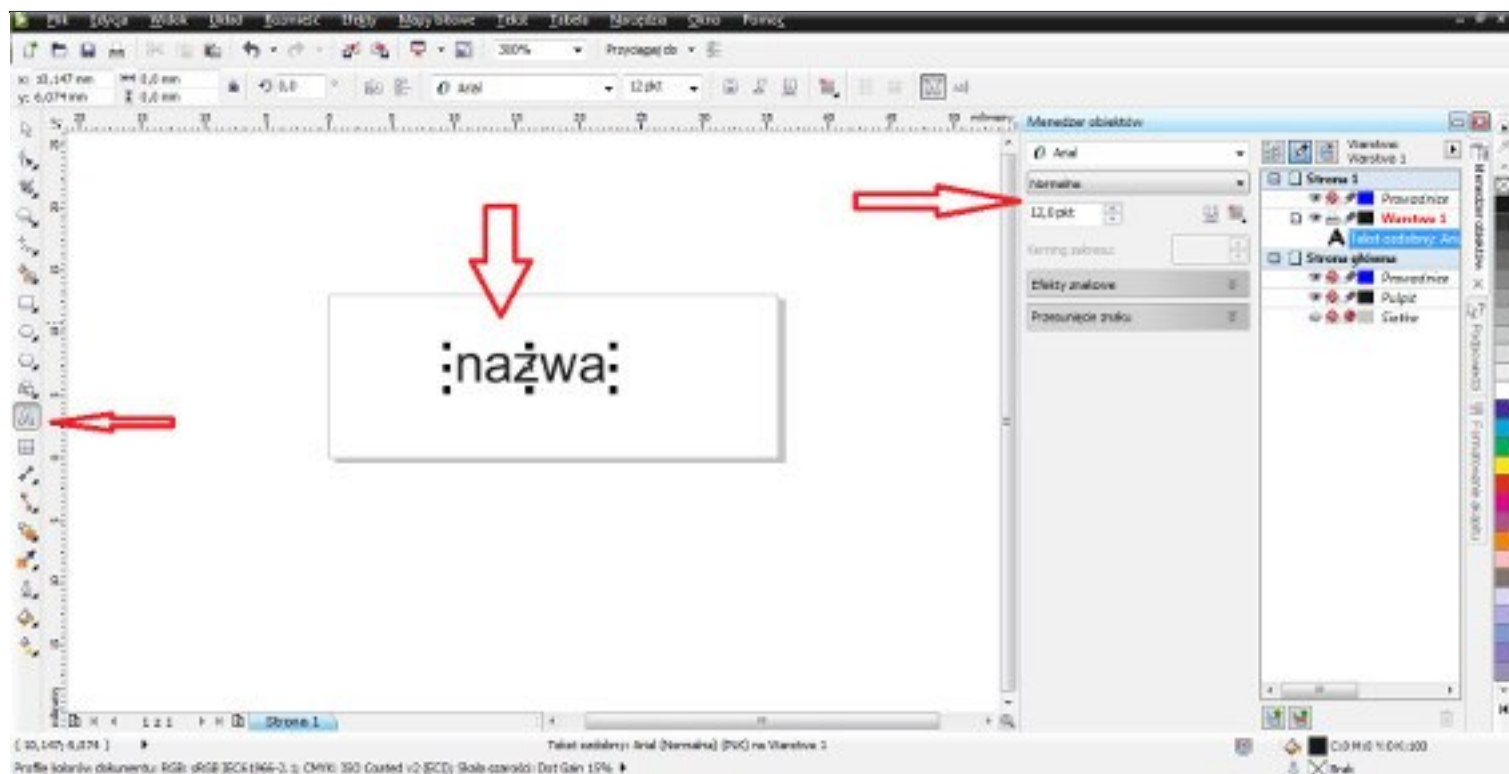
Plik Edycja Widok Układ Rozmieść Efekty Mapy bitowe Tekst Tabela Narzędzia Okno Pomoc

300% Przyciągaj do

x: 10,147 mm y: 6,074 mm 0,0 mm 0,0 mm 0,0 Arial 12 pkt

Menedżer obiektów

Arial
Normalne
12,0 pkt
Kerning zakresu:
Efekty znakowe
Przesunięcie znaku

Warstwa: Warstwa 1
Strona 1
Prowadnice
Warstwa 1
Tekst ozdobny: Ari
Strona główna
Prowadnice
Pulpit
Siatka

nażwa

Strona 1

1 z 1

(10,147; 6,074 )

Tekst ozdobny: Arial (Normalna) (PLK) na Warstwa 1

C:0 M:0 Y:0 K:100

Brak

Profile kolorów dokumentu: RGB: sRGB IEC61966-2.1; CMYK: ISO Coated v2 (ECI); Skala szarości: Dot Gain 15%